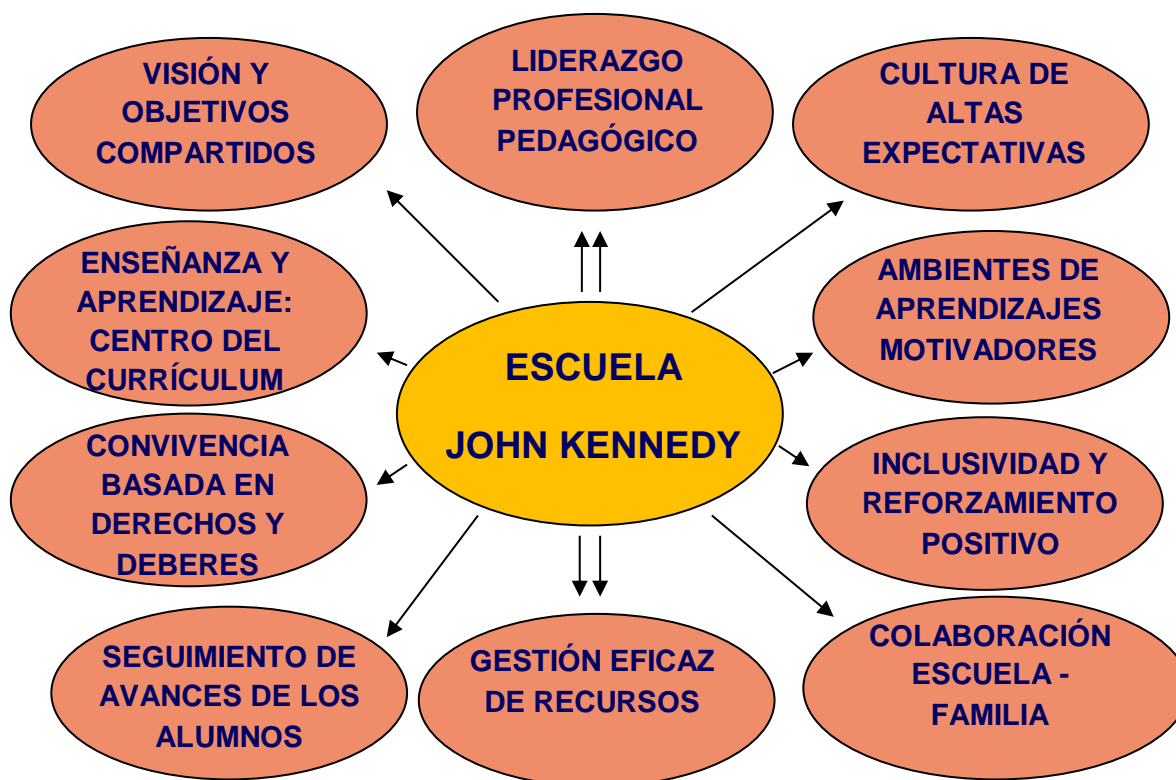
VISIÓN Y OBJETIVOS COMPARTIDOS

LIDERAZGO PROFESIONAL PEDAGÓGICO

CULTURA DE ALTAS EXPECTATIVAS

ENSEÑANZA Y APRENDIZAJE: CENTRO DEL CURRÍCULUM

ESCUELA

JOHN KENNEDY

AMBIENTES DE APRENDIZAJES MOTIVADORES

CONVIVENCIA BASADA EN DERECHOS Y DEBERES

INCLUSIVIDAD Y REFORZAMIENTO POSITIVO

SEGUIMIENTO DE AVANCES DE LOS ALUMNOS

GESTIÓN EFICAZ DE RECURSOS

COLABORACIÓN ESCUELA - FAMILIA